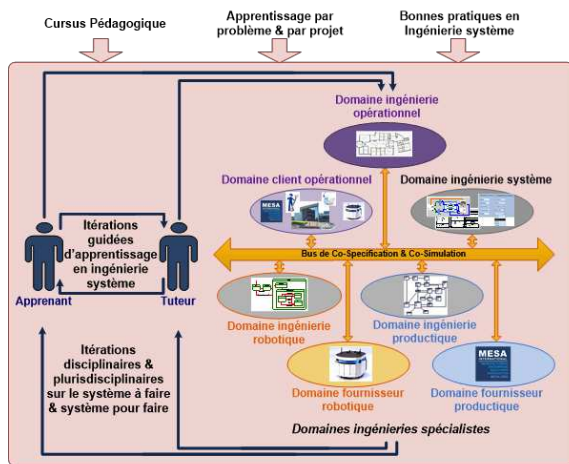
Cursus Pédagogique

Apprentissage par problème & par projet

Bonnes pratiques en Ingénierie système

Domaine ingénierie opérationnel

Domaine client opérationnel

Domaine ingénierie système

MESA

Itérations guidées d'apprentissage en ingénierie système

Apprenant

Tuteur

Bus de Co-Specification & Co-Simulation

Domaine ingénierie robotique

Domaine ingénierie productique

Itérations disciplinaires & pluridisciplinaires sur le système à faire & système pour faire

Domaine fournisseur robotique

MESA INTERNATIONAL

Domaine fournisseur productique

Domaines ingénieries spécialistes